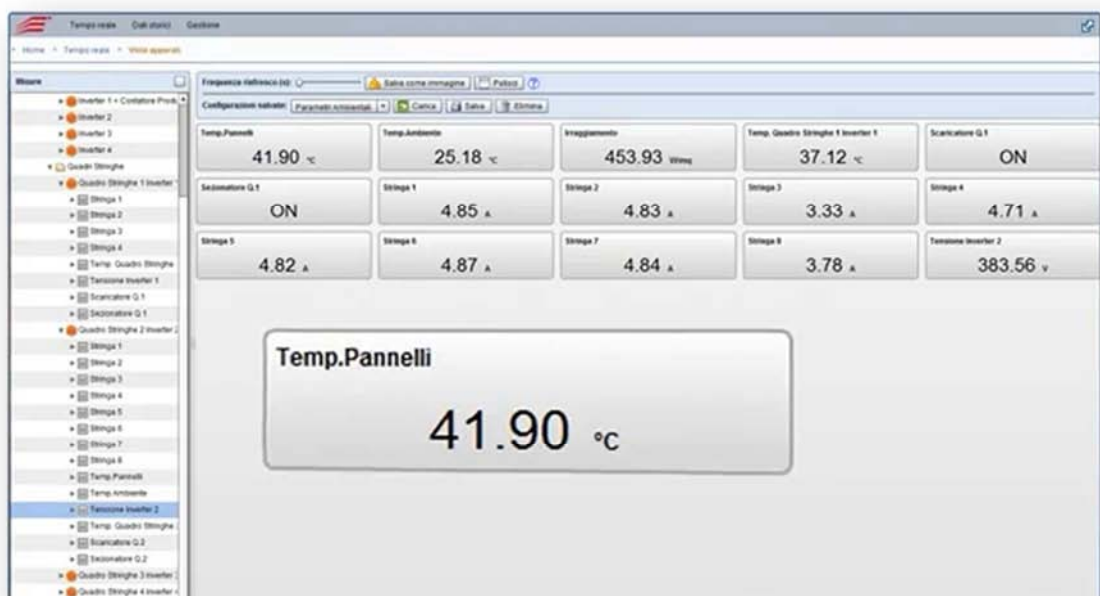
Tempo reale Dati storici Gestione

Home > Tempo reale > Vista apparati

Misure

Inverter 1 + Contatore Prod
Inverter 2
Inverter 3
Inverter 4
Quadri Stringhe
Quadro Stringhe 1 Inverter 1
Stringa 1
Stringa 2
Stringa 3
Stringa 4
Temp. Quadro Stringhe
Tensione Inverter 1
Scaricatore Q.1
Sezionatore Q.1
Quadro Stringhe 2 Inverter 2
Stringa 1
Stringa 2
Stringa 3
Stringa 4
Stringa 5
Stringa 6
Stringa 7
Stringa 8
Temp.Pannelli
Temp.Ambiente
Tensione Inverter 2
Temp. Quadro Stringhe
Scaricatore Q.2
Sezionatore Q.2
Quadro Stringhe 3 Inverter 3
Quadro Stringhe 4 Inverter 4

Frequenza refresco (s): Salva come immagine Pulisci

Configurazioni salvate: Parametri ambientali Carica Salva Elimina

| Temp.Pannelli 41.90 °C | Temp.Ambiente 25.18 °C | Irraggiamento 453.93 W/mq | Temp. Quadro Stringhe 1 Inverter 1 37.12 °C | Scaricatore Q.1 ON |
|---|---|---|---|---|
| Sezionatore Q.1 ON | Stringa 1 4.85 A | Stringa 2 4.83 A | Stringa 3 3.33 A | Stringa 4 4.71 A |
| Stringa 5 4.82 A | Stringa 6 4.87 A | Stringa 7 4.84 A | Stringa 8 3.78 A | Tensione Inverter 2 383.56 V |

Temp.Pannelli

41.90 °C